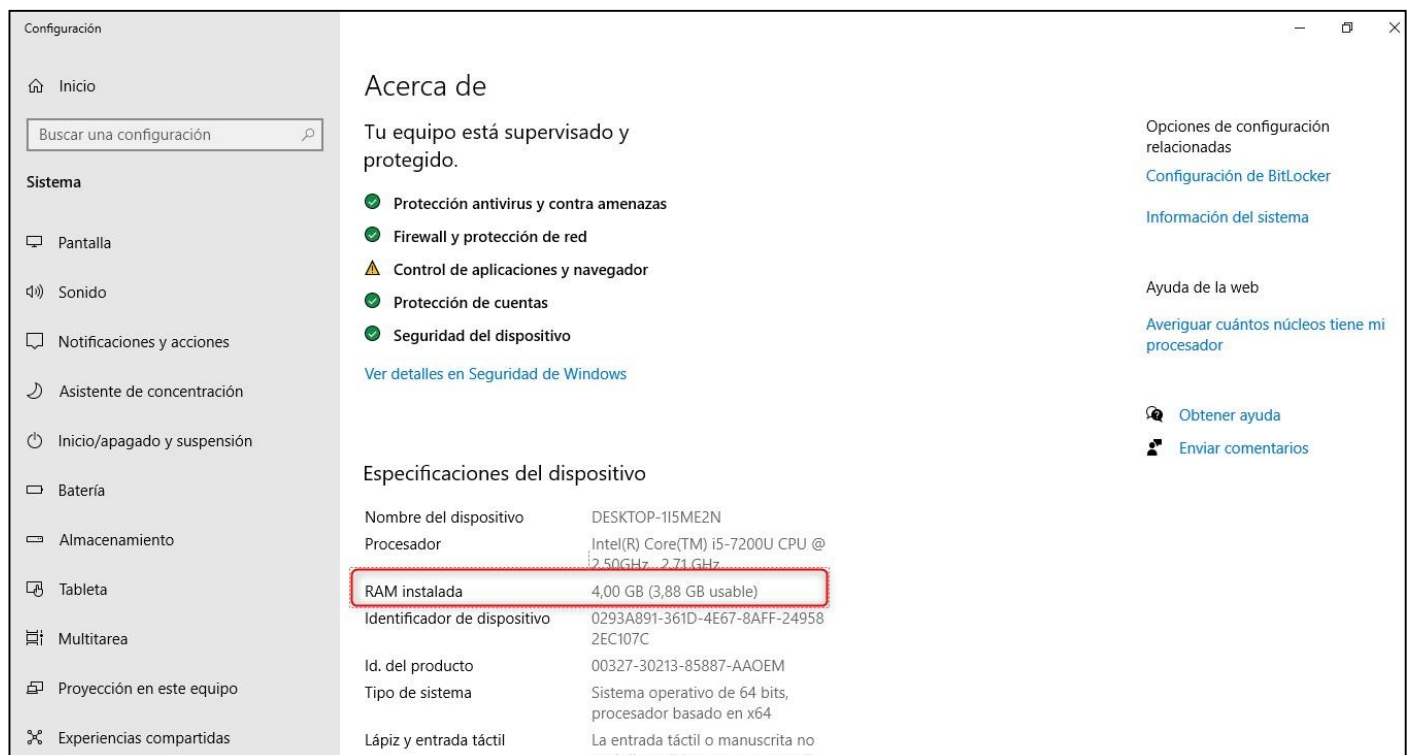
Configuración

Inicio

Buscar una configuración

Sistema

Pantalla

Sonido

Notificaciones y acciones

Asistente de concentración

Inicio/apagado y suspensión

Batería

Almacenamiento

Tableta

Multitarea

Proyección en este equipo

Experiencias compartidas

Acerca de

Tu equipo está supervisado y protegido.

Protección antivirus y contra amenazas

Firewall y protección de red

Control de aplicaciones y navegador

Protección de cuentas

Seguridad del dispositivo

Ver detalles en Seguridad de Windows

Especificaciones del dispositivo

| | |
|---|---|
| Nombre del dispositivo | DESKTOP-1I5ME2N |
| Procesador | Intel(R) Core(TM) i5-7200U CPU @ 2.50GHz 2.71 GHz |
| RAM instalada | 4,00 GB (3,88 GB usable) |
| Identificador de dispositivo | 0293A891-361D-4E67-8AFF-24958 2EC107C |
| Id. del producto | 00327-30213-85887-AAOEM |
| Tipo de sistema | Sistema operativo de 64 bits, procesador basado en x64 |
| Lápiz y entrada táctil | La entrada táctil o manuscrita no |

Opciones de configuración relacionadas

Configuración de BitLocker

Información del sistema

Ayuda de la web

Averiguar cuántos núcleos tiene mi procesador

Obtener ayuda

Enviar comentarios